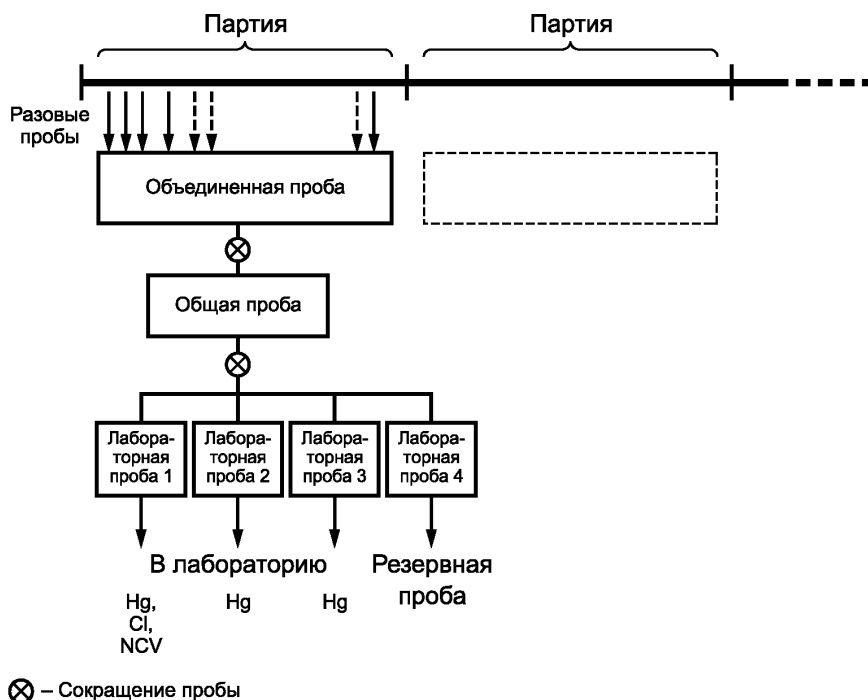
Партия

Партия

Разовые пробы

Объединенная проба

Общая проба

Лабораторная проба 1

Лабораторная проба 2

Лабораторная проба 3

Лабораторная проба 4

В лабораторию

Резервная проба

Hg, Cl, NCV

Hg

Hg

⊗ – Сокращение пробы